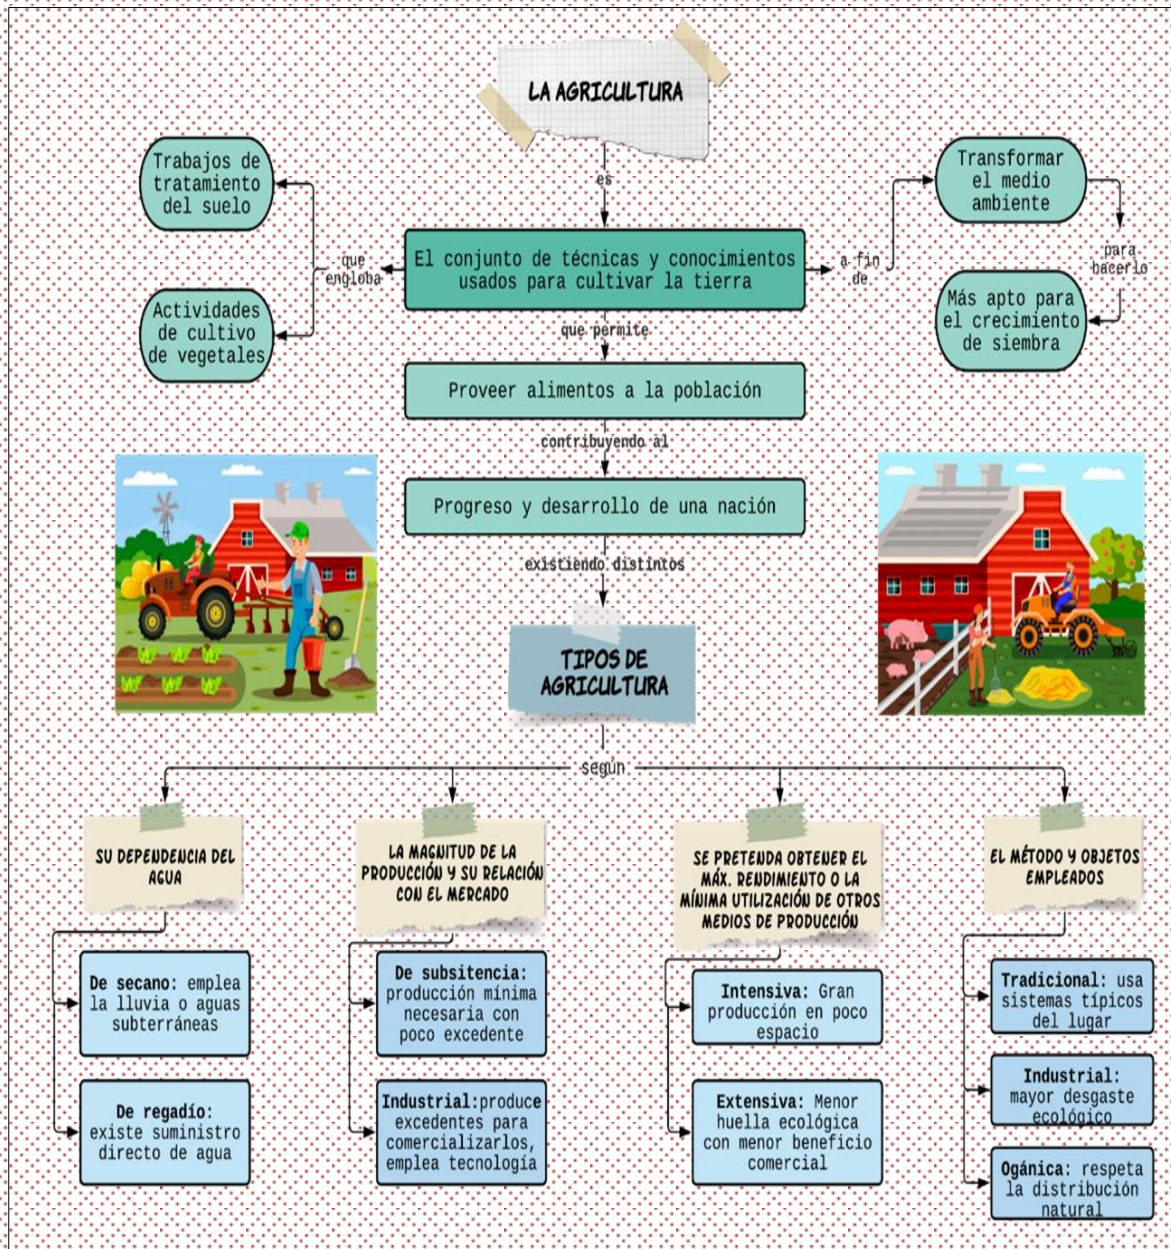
LA AGRICULTURA

es

El conjunto de técnicas y conocimientos usados para cultivar la tierra

que engloba

Trabajos de tratamiento del suelo

Actividades de cultivo de vegetales

a fin de

Transformar el medio ambiente

para hacerlo

Más apto para el crecimiento de siembra

que permite

Proveer alimentos a la población

contribuyendo al

Progreso y desarrollo de una nación

existiendo distintos

TIPOS DE AGRICULTURA

según

SU DEPENDENCIA DEL AGUA

De secano: emplea la lluvia o aguas subterráneas

De regadío: existe suministro directo de agua

LA MAGNITUD DE LA PRODUCCIÓN Y SU RELACIÓN CON EL MERCADO

De subsitencia: producción mínima necesaria con poco excedente

Industrial:produce excedentes para comercializarlos, emplea tecnología

SE PRETENDA OBTENER EL MÁX. RENDIMIENTO O LA MÍNIMA UTILIZACIÓN DE OTROS MEDIOS DE PRODUCCIÓN

Intensiva: Gran producción en poco espacio

Extensiva: Menor huella ecológica con menor beneficio comercial

EL MÉTODO Y OBJETOS EMPLEADOS

Tradicional: usa sistemas típicos del lugar

Industrial: mayor desgaste ecológico

Ogánica: respeta la distribución natural